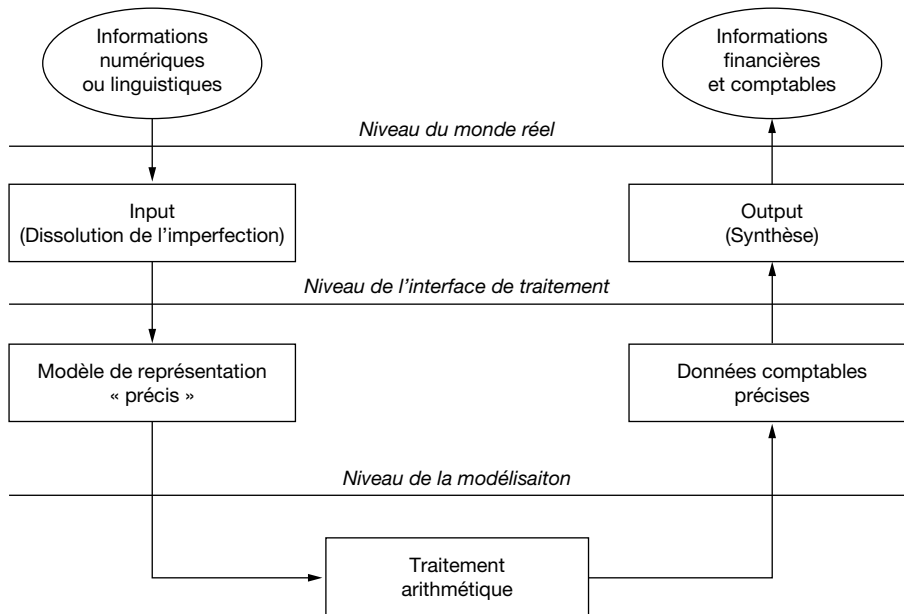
Informations numériques ou linguistiques

Informations financières et comptables

Niveau du monde réel

Input (Dissolution de l'imperfection)

Output (Synthèse)

Niveau de l'interface de traitement

Modèle de représentation « précis »

Données comptables précises

Niveau de la modélisaiton

Traitement arithmétique